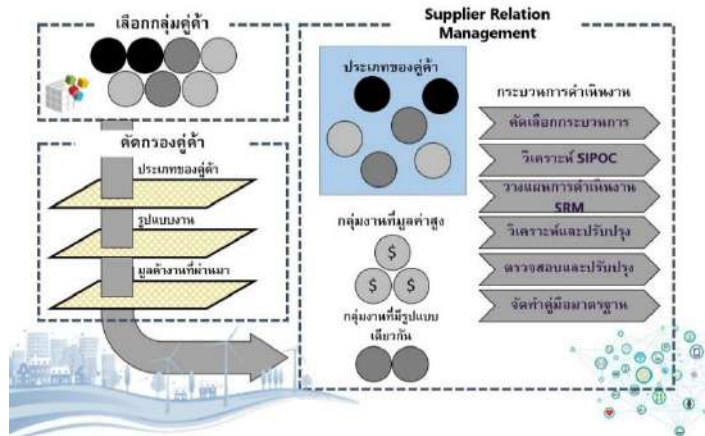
เลือกกลุ่มคู่ค้า

คัดกรองคู่ค้า

ประเภทของคู่ค้า

รูปแบบงาน

มูลค่างานที่ผ่านมา

Supplier Relation Management

ประเภทของคู่ค้า

กลุ่มงานที่มูลค่าสูง

$

$ $

กลุ่มงานที่มีรูปแบบเดียวกัน

กระบวนการดำเนินงาน

คัดเลือกกระบวนการ

วิเคราะห์ SIPOC

วางแผนการดำเนินงาน SRM

วิเคราะห์และปรับปรุง

ตรวจสอบและปรับปรุง

จัดทำคู่มือมาตรฐาน